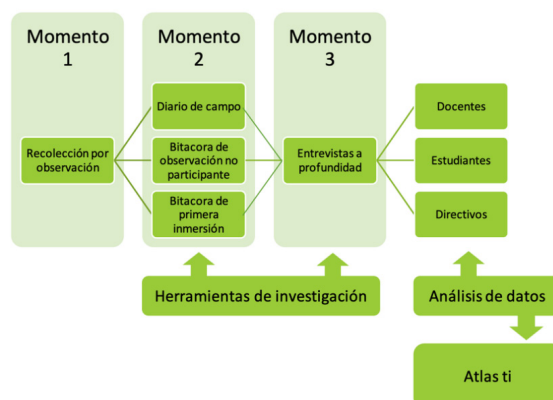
Momento 1

Recolección por observación

Momento 2

Diario de campo

Bitacora de observación no participante

Bitacora de primera inmersión

Momento 3

Entrevistas a profundidad

Docentes

Estudiantes

Directivos

Herramientas de investigación

Análisis de datos

Atlas ti